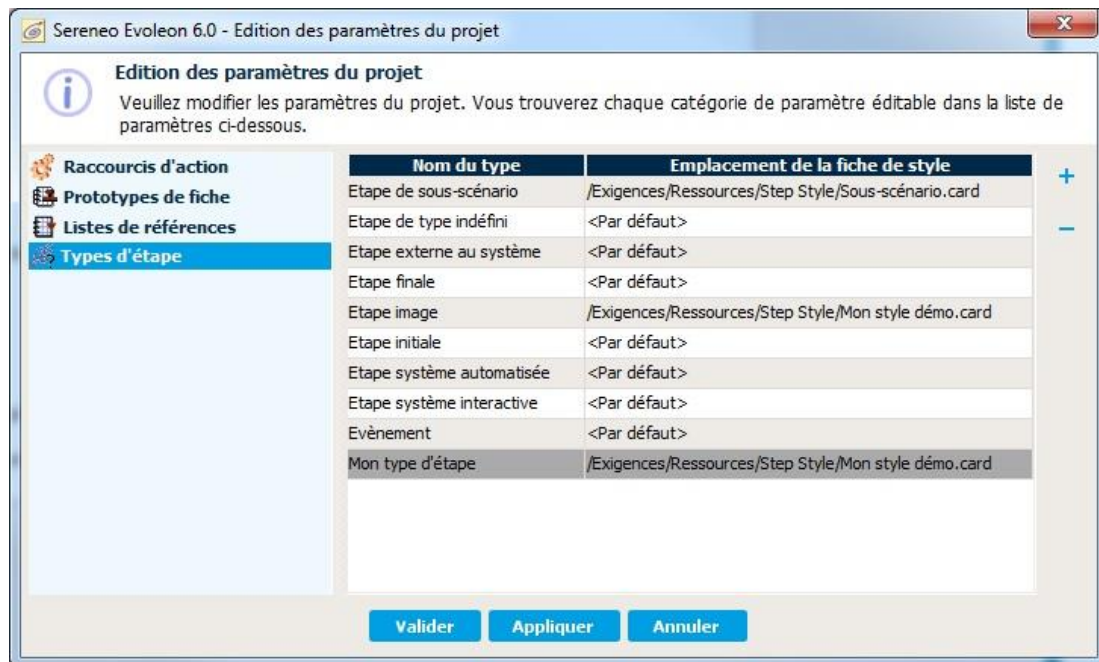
Sereneo Evoleon 6.0 - Edition des paramètres du projet

Edition des paramètres du projet

Veuillez modifier les paramètres du projet. Vous trouverez chaque catégorie de paramètre éditable dans la liste de paramètres ci-dessous.

Raccourcis d'action
Prototypes de fiche
Listes de références
Types d'étape

| Nom du type | Emplacement de la fiche de style |
|---|---|
| Etape de sous-scénario | /Exigences/Ressources/Step Style/Sous-scénario.card |
| Etape de type indéfini | <Par défaut> |
| Etape externe au système | <Par défaut> |
| Etape finale | <Par défaut> |
| Etape image | /Exigences/Ressources/Step Style/Mon style démo.card |
| Etape initiale | <Par défaut> |
| Etape système automatisée | <Par défaut> |
| Etape système interactive | <Par défaut> |
| Evènement | <Par défaut> |
| Mon type d'étape | /Exigences/Ressources/Step Style/Mon style démo.card |

+
–

Valider Appliquer Annuler